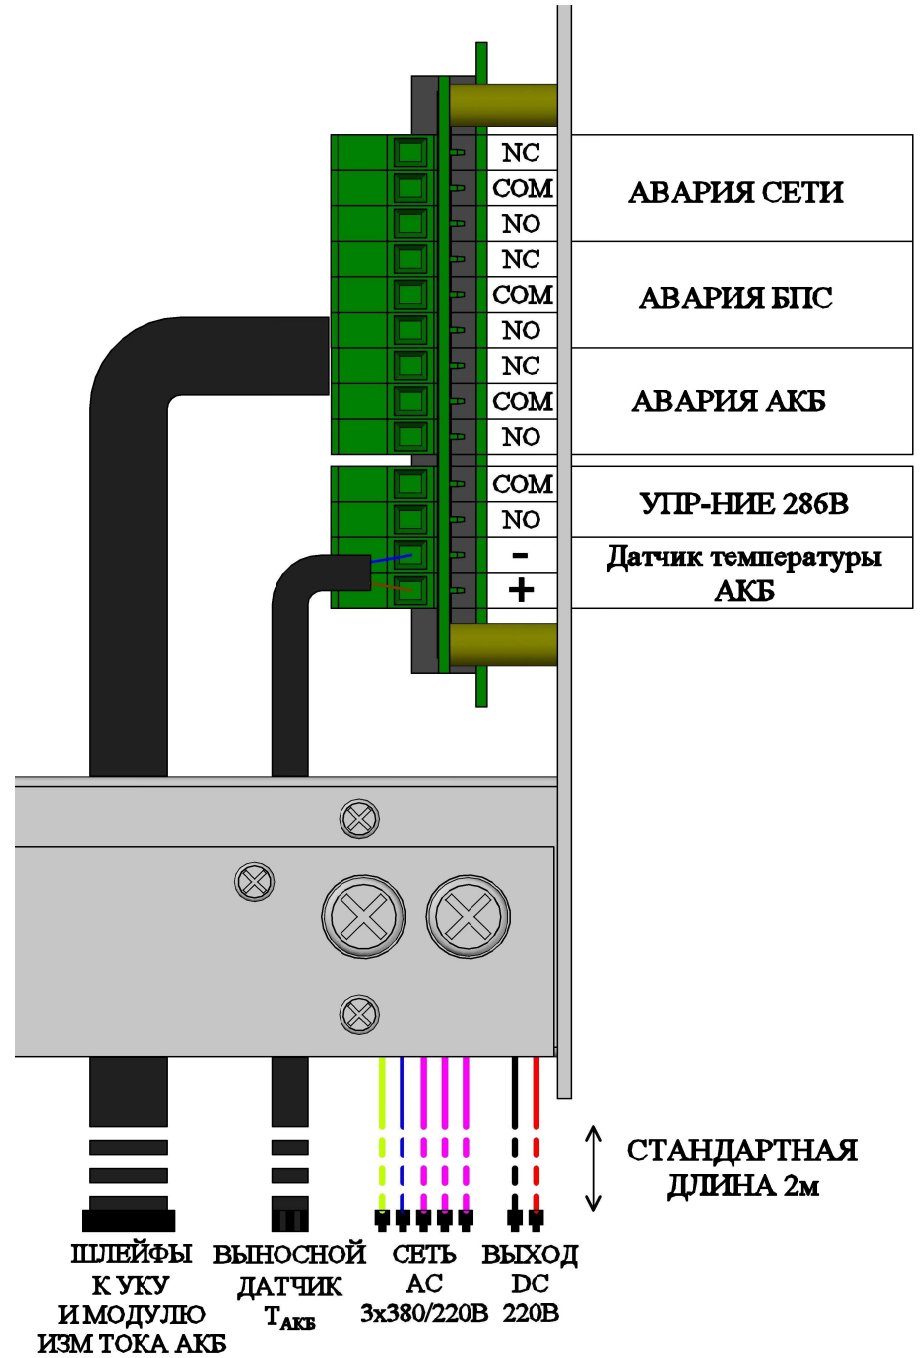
NC
COM
NO
АВАРИЯ СЕТИ
NC
COM
NO
АВАРИЯ БПС
NC
COM
NO
АВАРИЯ АКБ
COM
NO
УПР-НИЕ 286В
-
+
Датчик температуры АКБ

СТАНДАРТНАЯ ДЛИНА 2м

ШЛЕЙФЫ К УКУ И МОДУЛЮ ИЗМ ТОКА АКБ

ВЫНОСНОЙ ДАТЧИК $T_{АКБ}$

СЕТЬ AC 3x380/220В

ВЫХОД DC 220В